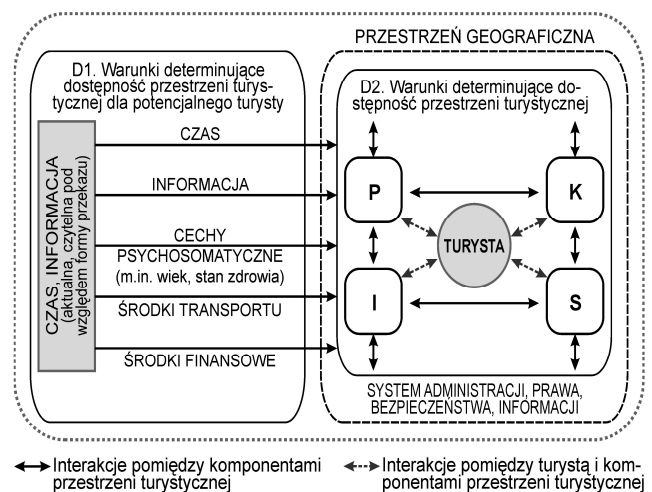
PRZESTRZEŃ GEOGRAFICZNA

D1. Warunki determinujące dostępność przestrzeni turystycznej dla potencjalnego turysty

CZAS, INFORMACJA (aktualna, czytelna pod względem formy przekazu)

CZAS

INFORMACJA

CECHY PSYCHOSOMATYCZNE (m.in. wiek, stan zdrowia)

ŚRODKI TRANSPORTU

ŚRODKI FINANSOWE

D2. Warunki determinujące dostępność przestrzeni turystycznej

P

K

TURYSTA

I

S

SYSTEM ADMINISTRACJI, PRAWA, BEZPIECZEŃSTWA, INFORMACJI

Interakcje pomiędzy komponentami przestrzeni turystycznej

Interakcje pomiędzy turystą i komponentami przestrzeni turystycznej